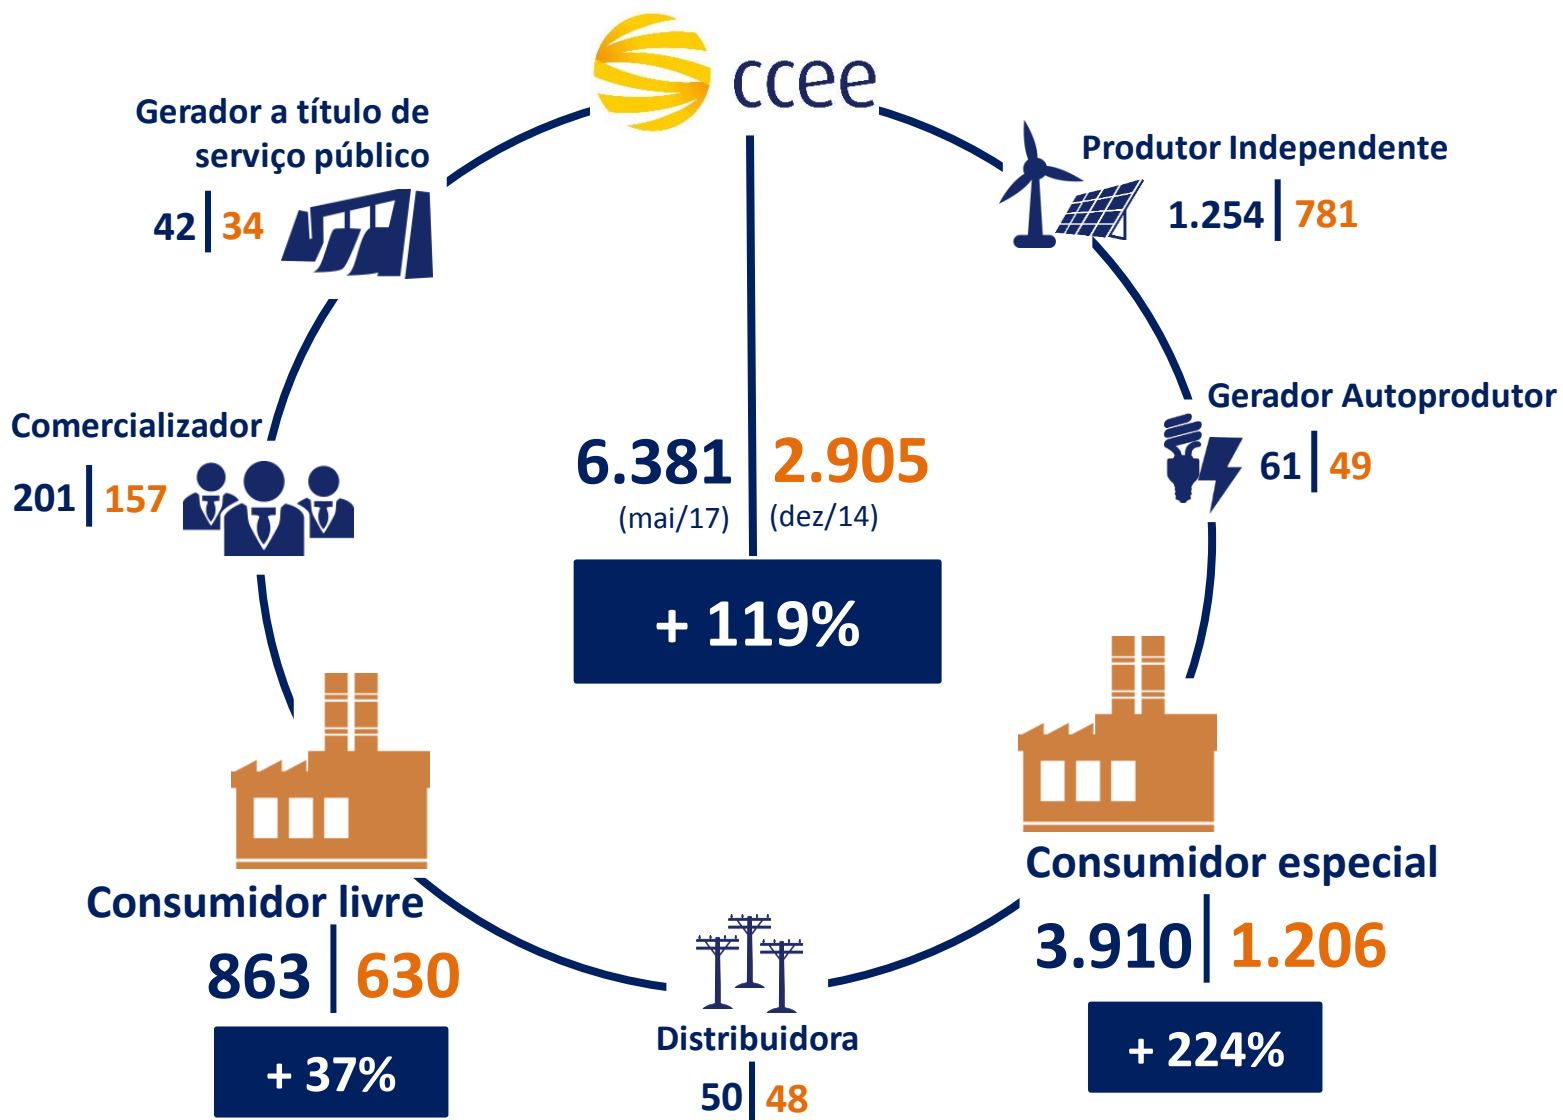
ccee

Gerador a título de serviço público
42 | 34

Produtor Independente
1.254 | 781

Comercializador
201 | 157

6.381 | 2.905
(mai/17) (dez/14)
+ 119%

Gerador Autoprodutor
61 | 49

Consumidor livre
863 | 630
+ 37%

Distribuidora
50 | 48

Consumidor especial
3.910 | 1.206
+ 224%